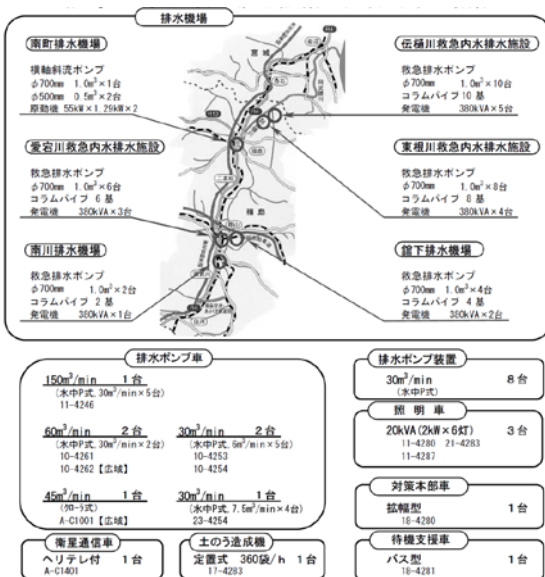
排水機場

南町排水機場
横軸斜流ポンプ
φ700mm 1.0m³×1台
φ500mm 0.5m³×2台
原動機 55kW×1.29kW×2

伝樋川救急内水排水施設
救急排水ポンプ
φ700mm 1.0m³×10台
コラムパイプ 10基
発電機 380kVA×5台

愛宕川救急内水排水施設
救急排水ポンプ
φ700mm 1.0m³×6台
コラムパイプ 6基
発電機 380kVA×3台

東根川救急内水排水施設
救急排水ポンプ
φ700mm 1.0m³×8台
コラムパイプ 8基
発電機 380kVA×4台

南川排水機場
救急排水ポンプ
φ700mm 1.0m³×2台
コラムパイプ 2基
発電機 380kVA×1台

舘下排水機場
救急排水ポンプ
φ700mm 1.0m³×4台
コラムパイプ 4基
発電機 380kVA×2台

宮城
福島

排水ポンプ車
150m³/min 1台
(水中P式, 30m³/min×5台)
11-4246

60m³/min 2台
(水中P式, 30m³/min×2台)
10-4261
10-4262【広域】

30m³/min 2台
(水中P式, 6m³/min×5台)
10-4253
10-4254

45m³/min 1台
(クローラ式)
A-C1001【広域】

30m³/min 1台
(水中P式, 7.5m³/min×4台)
23-4254

排水ポンプ装置
30m³/min 8台
(水中P式)

照明車
20kVA (2kW×6灯) 3台
11-4280 21-4283
11-4287

対策本部車
拡幅型 1台
18-4280

衛星通信車
ヘリテレ付 1台
A-C1401

土のう造成機
定置式 360袋/h 1台
17-4283

待機支援車
バス型 1台
18-4281